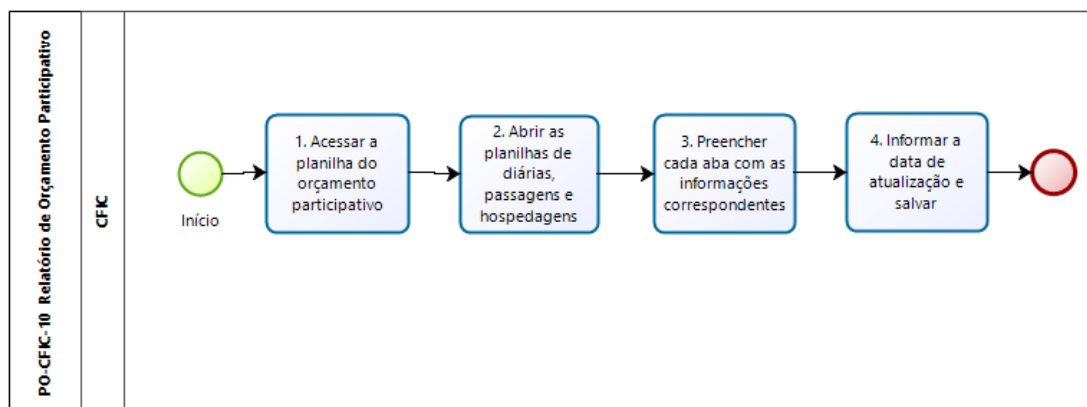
PO-CFIC-10 Relatório de Orçamento Participativo

CFIC

Início

1. Acessar a planilha do orçamento participativo

2. Abrir as planilhas de diárias, passagens e hospedagens

3. Preencher cada aba com as informações correspondentes

4. Informar a data de atualização e salvar